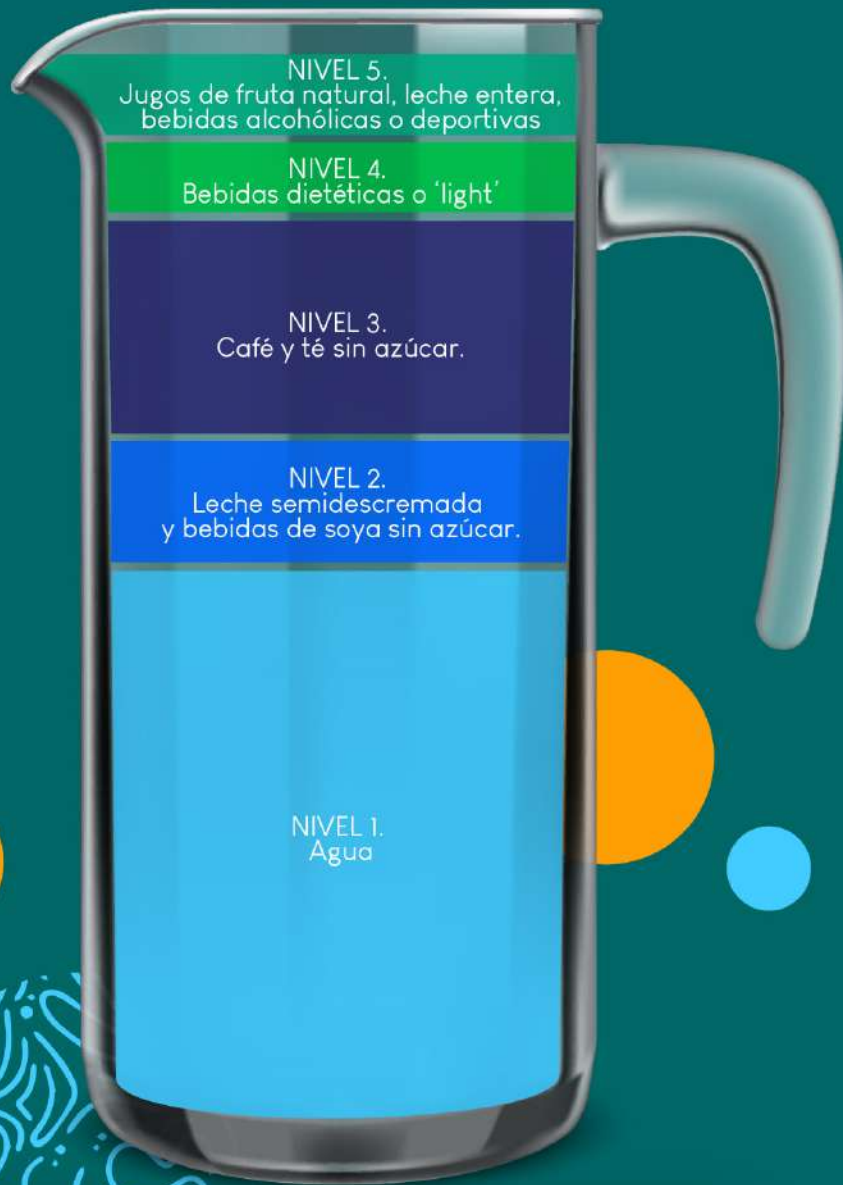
NIVEL 5.
Jugos de fruta natural, leche entera, bebidas alcohólicas o deportivas

NIVEL 4.
Bebidas dietéticas o 'light'

NIVEL 3.
Café y té sin azúcar.

NIVEL 2.
Leche semidescremada y bebidas de soya sin azúcar.

NIVEL 1.
Agua